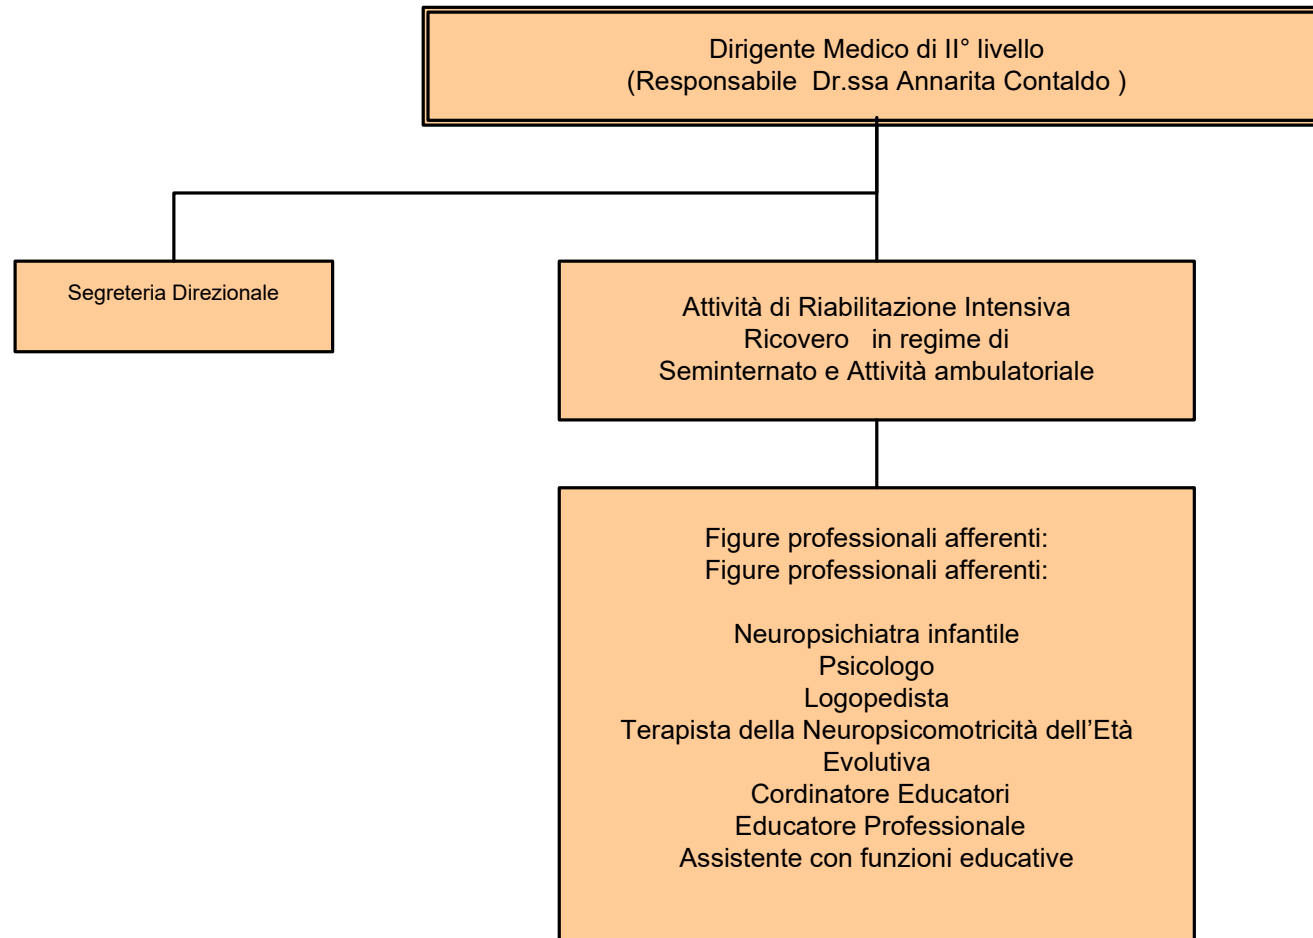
Dirigente Medico di II° livello
(Responsabile  Dr.ssa Annarita Contaldo )

Segreteria Direzionale

Attività di Riabilitazione Intensiva
Ricovero   in regime di
Seminternato e Attività ambulatoriale

Figure professionali afferenti:
Figure professionali afferenti:

Neuropsichiatra infantile
Psicologo
Logopedista
Terapista della Neuropsicomotricità dell'Età Evolutiva
Cordinatore Educatori
Educatore Professionale
Assistente con funzioni educative